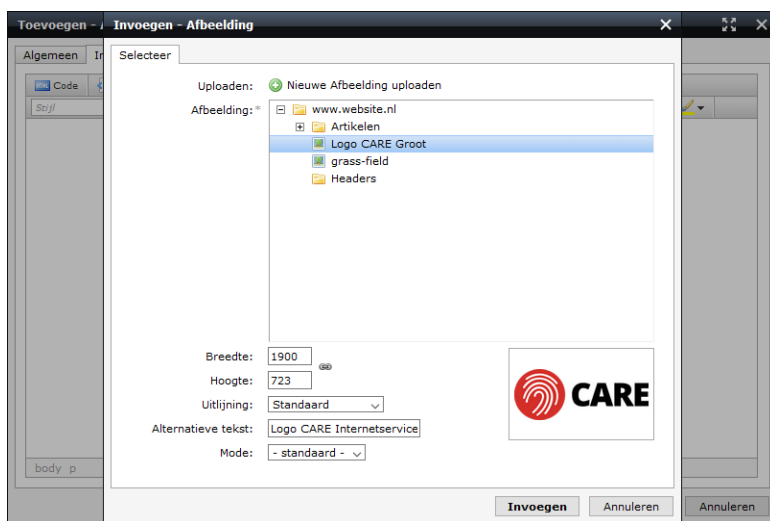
Toevoegen - A
Algemeen
In
Code
Stijl
body p

Invoegen - Afbeelding

Selecteer

Uploaden: Nieuwe Afbeelding uploaden

Afbeelding: *
www.website.nl
Artikelen
Logo CARE Groot
grass-field
Headers

Breedte: 1900
Hoogte: 723
Uitlijning: Standaard
Alternatieve tekst: Logo CARE Internetservice
Mode: - standaard -

CARE

Invoegen
Annuleren
Annuleren